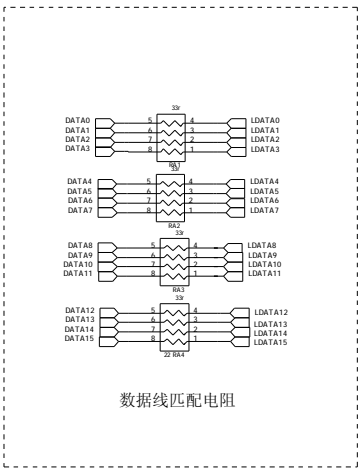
33r
DATA0 5 4 LDATA0
DATA1 6 3 LDATA1
DATA2 7 2 LDATA2
DATA3 8 1 LDATA3
RA1
33r
DATA4 5 4 LDATA4
DATA5 6 3 LDATA5
DATA6 7 2 LDATA6
DATA7 8 1 LDATA7
RA2
33r
DATA8 5 4 LDATA8
DATA9 6 3 LDATA9
DATA10 7 2 LDATA10
DATA11 8 1 LDATA11
RA3
33r
DATA12 5 4 LDATA12
DATA13 6 3 LDATA13
DATA14 7 2 LDATA14
DATA15 8 1 LDATA15
22 RA4

数据线匹配电阻